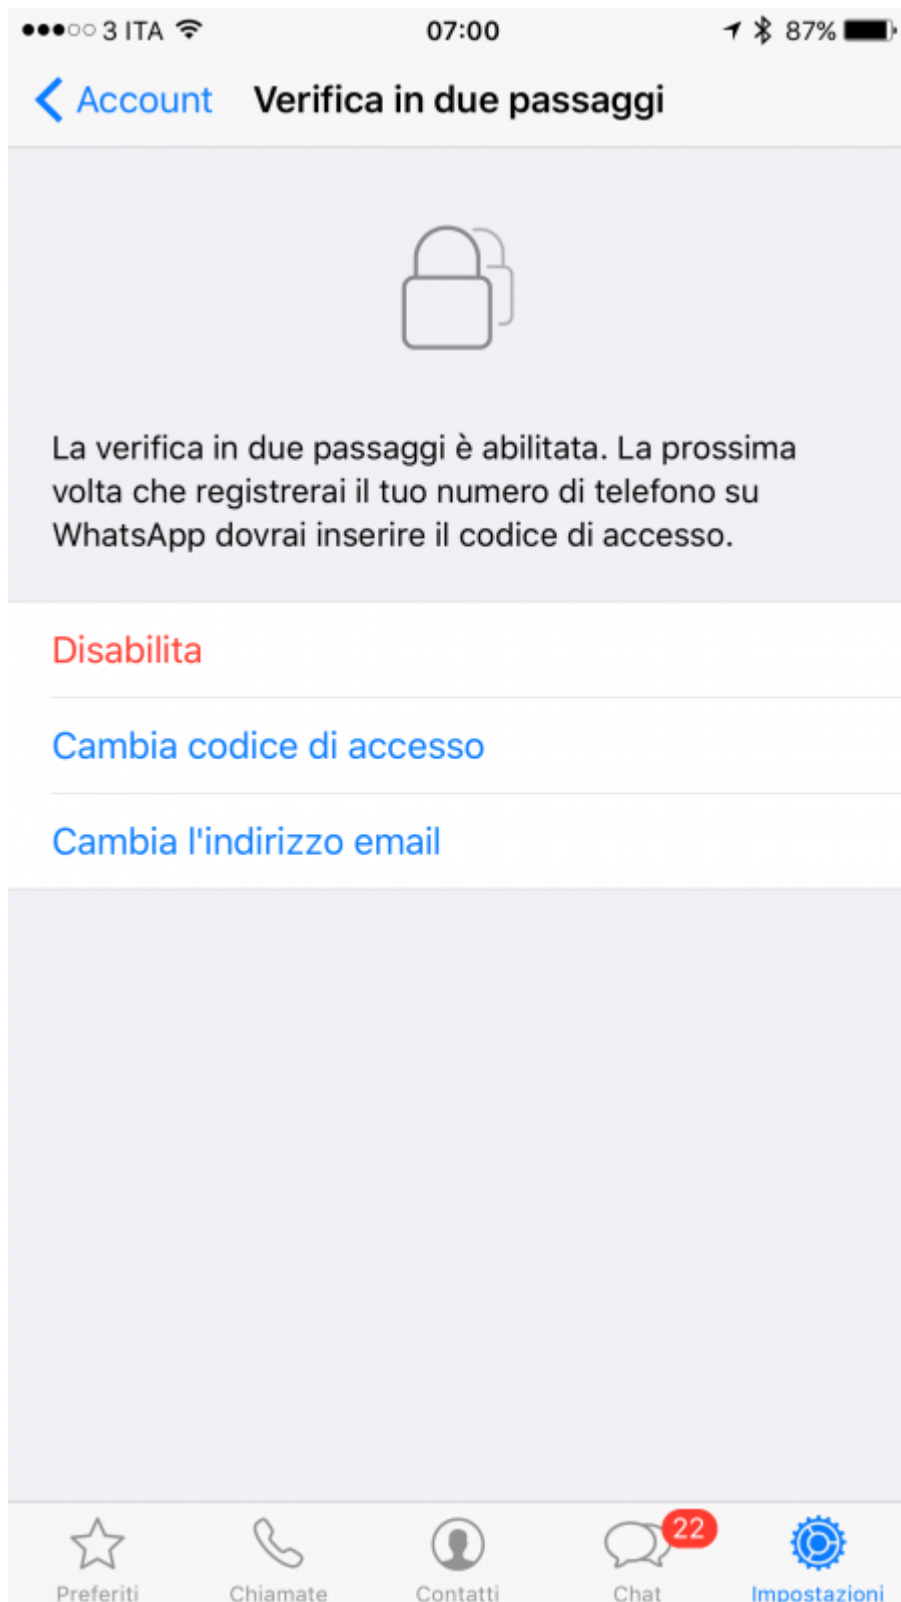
●●●○○ 3 ITA 07:00 87%

Account Verifica in due passaggi

La verifica in due passaggi è abilitata. La prossima volta che registrerai il tuo numero di telefono su WhatsApp dovrai inserire il codice di accesso.

Disabilita

Cambia codice di accesso

Cambia l'indirizzo email

Preferiti Chiamate Contatti 22 Chat Impostazioni